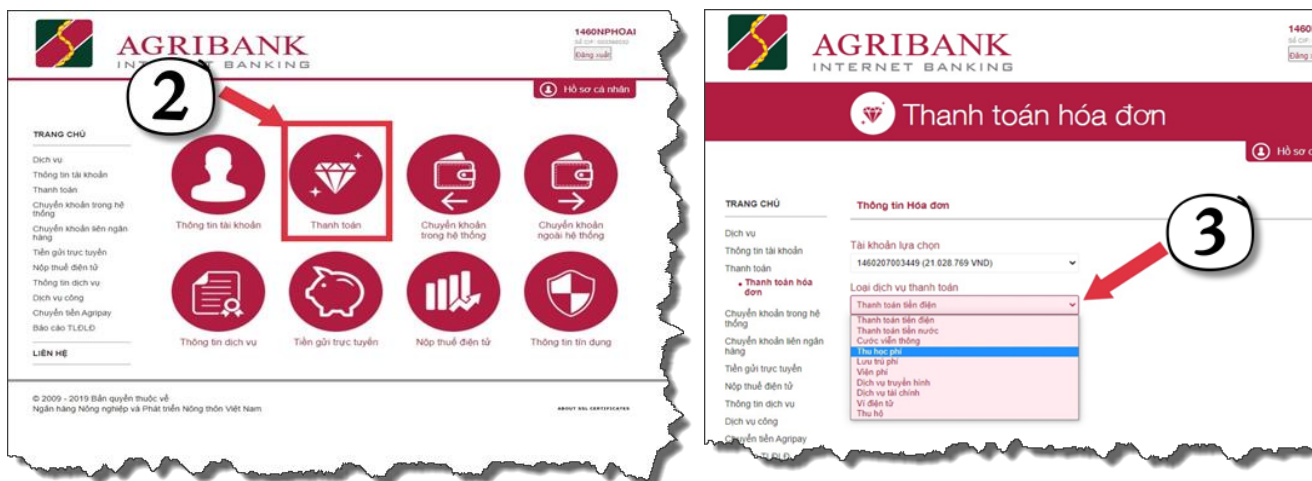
AGRIBANK
INTERNET BANKING

1460NPHOAI
Số CIF: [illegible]
Đăng xuất

2

Hồ sơ cá nhân

TRANG CHỦ
Dịch vụ
Thông tin tài khoản
Thanh toán
Chuyển khoản trong hệ thống
Chuyển khoản liên ngân hàng
Tiền gửi trực tuyến
Nộp thuế điện tử
Thông tin dịch vụ
Dịch vụ công
Chuyển tiền Agripay
Báo cáo TLĐLĐ

LIÊN HỆ

Thông tin tài khoản
Thanh toán
Chuyển khoản trong hệ thống
Chuyển khoản ngoài hệ thống
Thông tin dịch vụ
Tiền gửi trực tuyến
Nộp thuế điện tử
Thông tin tín dụng

© 2009 - 2019 Bản quyền thuộc về
Ngân hàng Nông nghiệp và Phát triển Nông thôn Việt Nam

ABOUT SSL CERTIFICATES

AGRIBANK
INTERNET BANKING

1460
Số CIF
Đăng

Thanh toán hóa đơn

Hồ sơ c

TRANG CHỦ
Dịch vụ
Thông tin tài khoản
Thanh toán
• Thanh toán hóa đơn
Chuyển khoản trong hệ thống
Chuyển khoản liên ngân hàng
Tiền gửi trực tuyến
Nộp thuế điện tử
Thông tin dịch vụ
Dịch vụ công
Chuyển tiền Agripay
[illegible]

Thông tin Hóa đơn

3

Tài khoản lựa chọn
1460207003449 (21.028.769 VND)

Loại dịch vụ thanh toán
Thanh toán tiền điện
Thanh toán tiền điện
Thanh toán tiền nước
Cước viễn thông
Thu học phí
Lưu trú phí
Viện phí
Dịch vụ truyền hình
Dịch vụ tài chính
Ví điện tử
Thu hộ